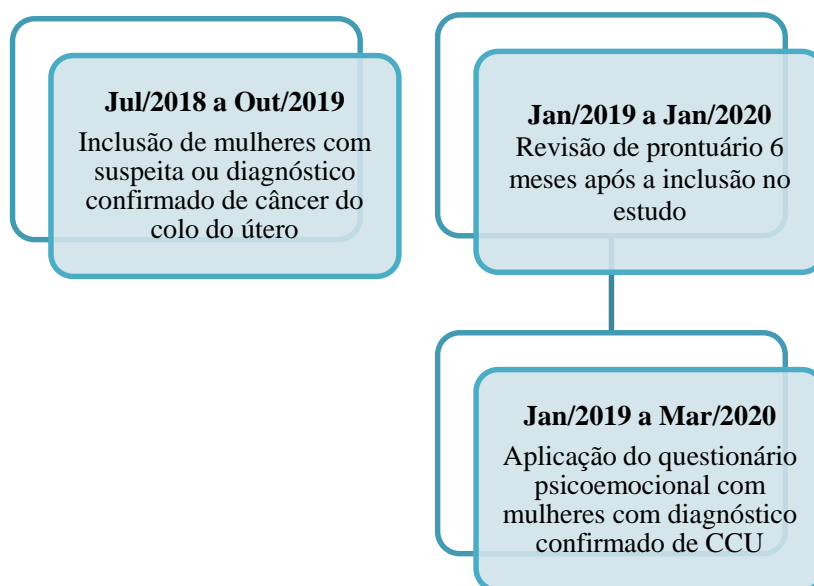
**Jul/2018 a Out/2019**

Inclusão de mulheres com suspeita ou diagnóstico confirmado de câncer do colo do útero

**Jan/2019 a Jan/2020**

Revisão de prontuário 6 meses após a inclusão no estudo

**Jan/2019 a Mar/2020**

Aplicação do questionário psicoemocional com mulheres com diagnóstico confirmado de CCU